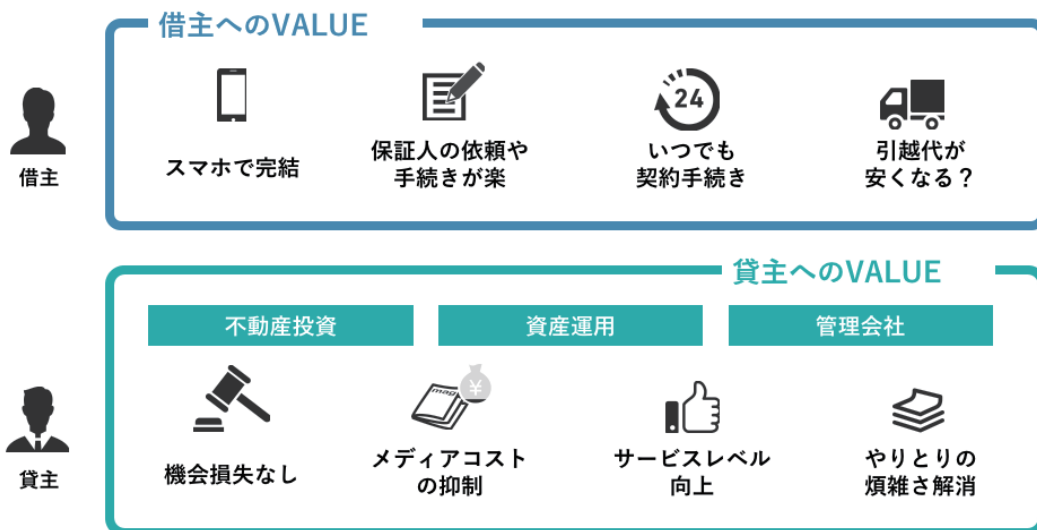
借主へのVALUE

借主

スマホで完結

保証人の依頼や手続きが楽

24

いつでも契約手続き

引越代が安くなる？

貸主へのVALUE

不動産投資

資産運用

管理会社

貸主

機会損失なし

¥

mag

メディアコストの抑制

サービスレベル向上

やりとりの煩雑さ解消